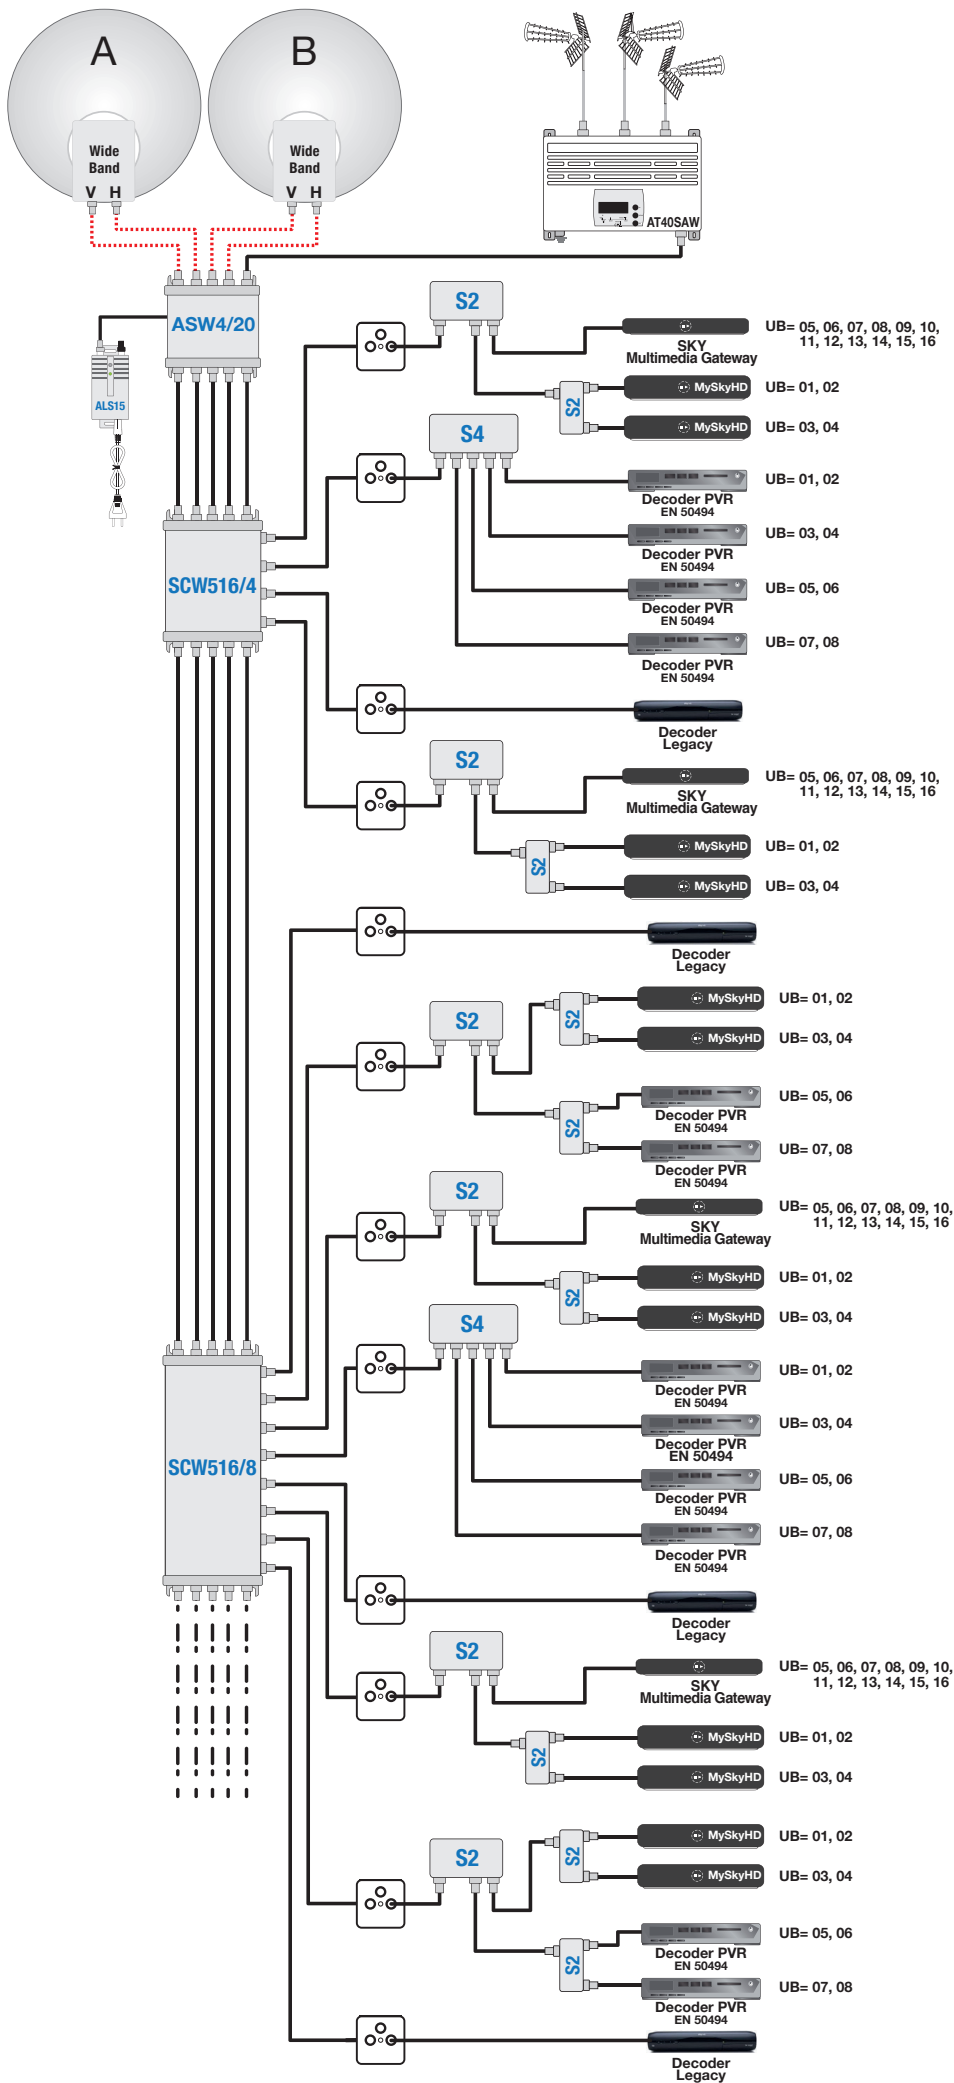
A

Wide Band
V H

B

Wide Band
V H

AT40SAW

ASW4/20

ALS15

S2
SKY Multimedia Gateway
UB= 05, 06, 07, 08, 09, 10, 11, 12, 13, 14, 15, 16

S2
MySkyHD
UB= 01, 02
MySkyHD
UB= 03, 04

S4
Decoder PVR EN 50494
UB= 01, 02
Decoder PVR EN 50494
UB= 03, 04
Decoder PVR EN 50494
UB= 05, 06
Decoder PVR EN 50494
UB= 07, 08

SCW516/4

Decoder Legacy

S2
SKY Multimedia Gateway
UB= 05, 06, 07, 08, 09, 10, 11, 12, 13, 14, 15, 16
S2
MySkyHD
UB= 01, 02
MySkyHD
UB= 03, 04

Decoder Legacy

S2
S2
MySkyHD
UB= 01, 02
MySkyHD
UB= 03, 04
S2
Decoder PVR EN 50494
UB= 05, 06
Decoder PVR EN 50494
UB= 07, 08

S2
SKY Multimedia Gateway
UB= 05, 06, 07, 08, 09, 10, 11, 12, 13, 14, 15, 16
S2
MySkyHD
UB= 01, 02
MySkyHD
UB= 03, 04

S4
Decoder PVR EN 50494
UB= 01, 02
Decoder PVR EN 50494
UB= 03, 04
Decoder PVR EN 50494
UB= 05, 06
Decoder PVR EN 50494
UB= 07, 08

SCW516/8

Decoder Legacy

S2
SKY Multimedia Gateway
UB= 05, 06, 07, 08, 09, 10, 11, 12, 13, 14, 15, 16
S2
MySkyHD
UB= 01, 02
MySkyHD
UB= 03, 04

S2
S2
MySkyHD
UB= 01, 02
MySkyHD
UB= 03, 04
S2
Decoder PVR EN 50494
UB= 05, 06
Decoder PVR EN 50494
UB= 07, 08

Decoder Legacy